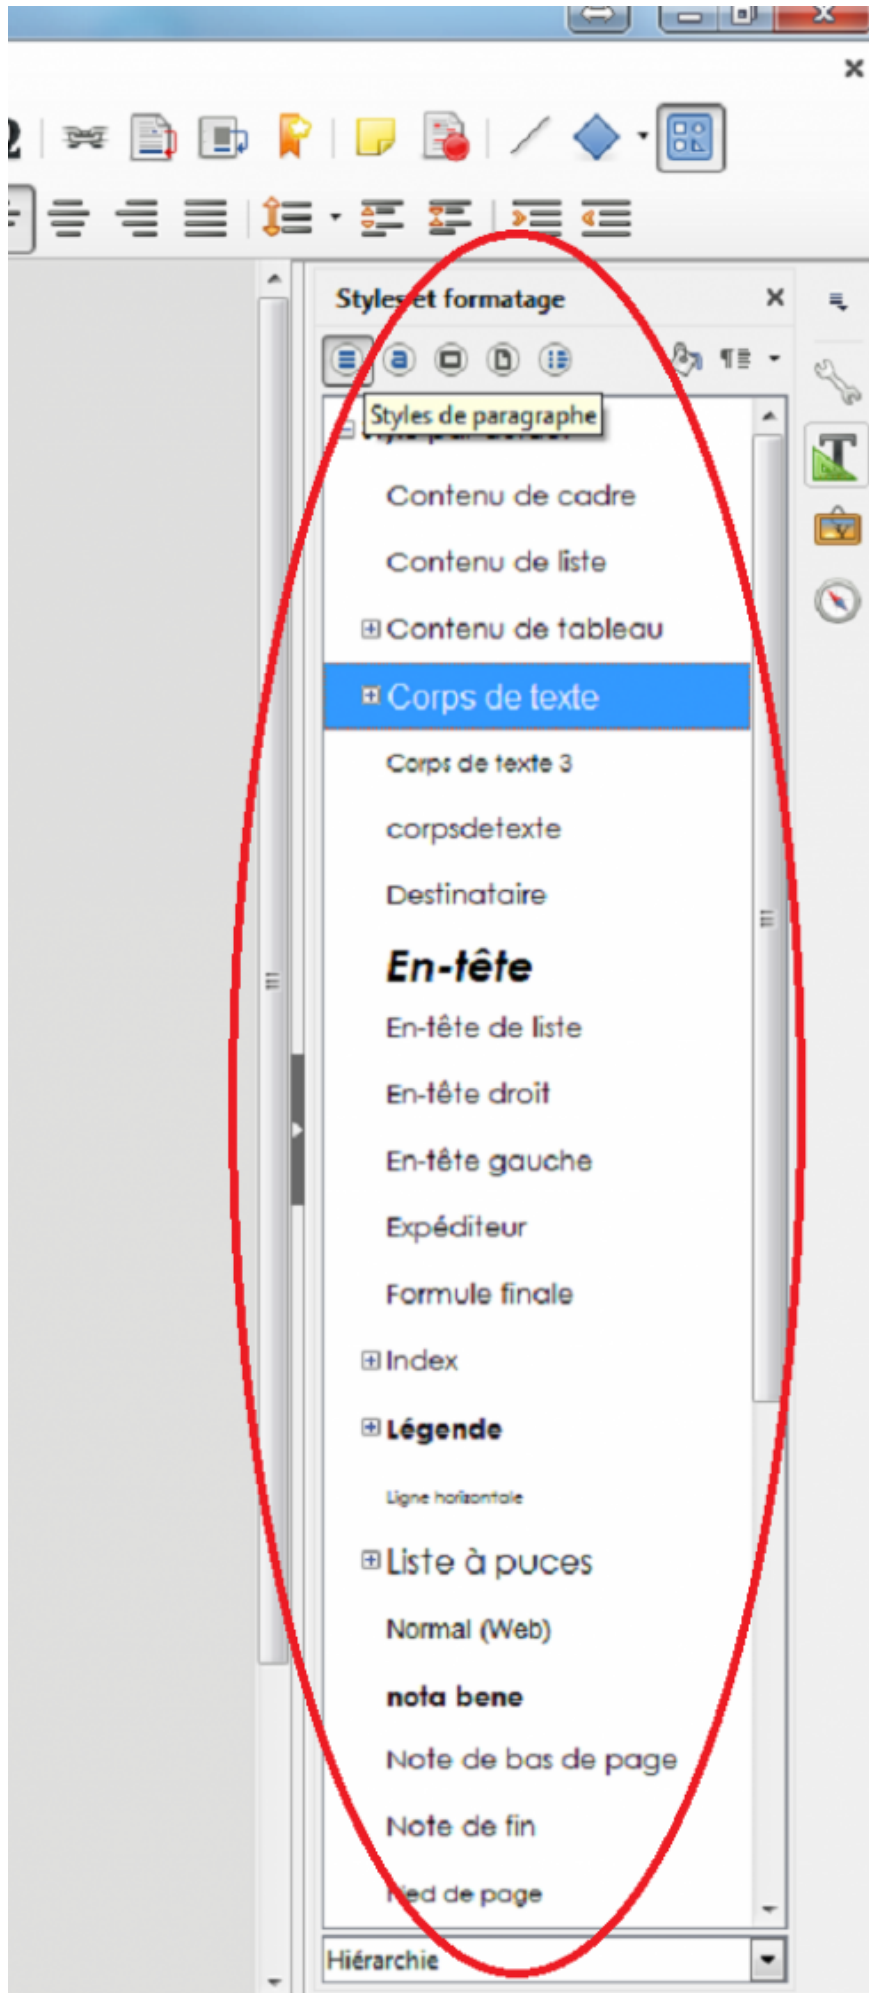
Styles et formatage

Styles de paragraphe

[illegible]

Contenu de cadre

Contenu de liste

Contenu de tableau

Corps de texte

Corps de texte 3

corpsdetexte

Destinataire

En-tête

En-tête de liste

En-tête droit

En-tête gauche

Expéditeur

Formule finale

Index

Légende

Ligne horizontale

Liste à puces

Normal (Web)

nota bene

Note de bas de page

Note de fin

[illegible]ed de page

Hiérarchie